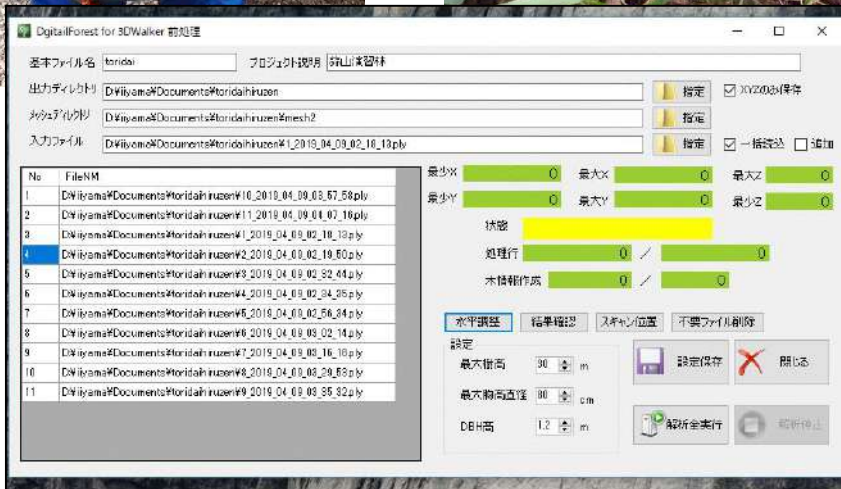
DgitailForest for 3DWalker 前処理

基本ファイル名 toridai
プロジェクト説明 蒜山演習林

出力ディレクトリ D:¥iiyama¥Documents¥toridaihiruzen
指定
☑ XYZのみ保存

メッシュディレクトリ D:¥iiyama¥Documents¥toridaihiruzen¥mesh2
指定

入力ファイル D:¥iiyama¥Documents¥toridaihiruzen¥1_2019_04_09_02_10_13.ply
指定
☑ 一括読込 ☐ 追加

| No | FileNM |
|---|---|
| 1 | D:¥iiyama¥Documents¥toridaihiruzen¥10_2019_04_09_03_57_58.ply |
| 2 | D:¥iiyama¥Documents¥toridaihiruzen¥11_2019_04_09_04_07_18.ply |
| 3 | D:¥iiyama¥Documents¥toridaihiruzen¥1_2019_04_09_02_10_13.ply |
| 4 | D:¥iiyama¥Documents¥toridaihiruzen¥2_2019_04_09_02_19_50.ply |
| 5 | D:¥iiyama¥Documents¥toridaihiruzen¥3_2019_04_09_02_32_44.ply |
| 6 | D:¥iiyama¥Documents¥toridaihiruzen¥4_2019_04_09_02_34_35.ply |
| 7 | D:¥iiyama¥Documents¥toridaihiruzen¥5_2019_04_09_02_56_34.ply |
| 8 | D:¥iiyama¥Documents¥toridaihiruzen¥6_2019_04_09_03_02_14.ply |
| 9 | D:¥iiyama¥Documents¥toridaihiruzen¥7_2019_04_09_03_16_16.ply |
| 10 | D:¥iiyama¥Documents¥toridaihiruzen¥8_2019_04_09_03_29_53.ply |
| 11 | D:¥iiyama¥Documents¥toridaihiruzen¥9_2019_04_09_03_35_32.ply |

最少X 0 最大X 0 最大Z 0
最少Y 0 最大Y 0 最少Z 0
状態
処理行 0 / 0
木情報作成 0 / 0

水平調整 結果確認 スキャン位置 不要ファイル削除

設定
最大樹高 30 m
最大胸高直径 80 cm
DBH高 1.2 m

設定保存
閉じる
解析全実行
解析停止